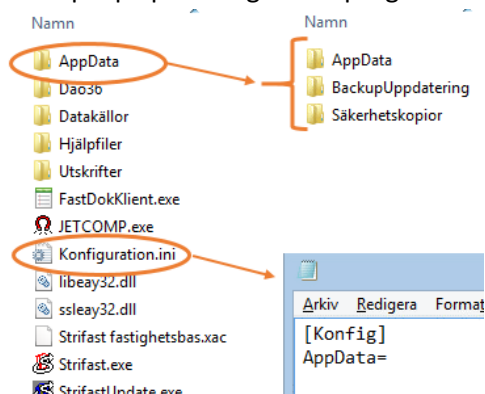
Namn
AppData
Dao36
Datakällor
Hjälpfiler
Utskrifter
FastDokKlient.exe
JETCOMP.exe
Konfiguration.ini
libeay32.dll
ssleay32.dll
Strifast fastighetsbas.xac
Strifast.exe
StrifastUpdate.exe

Namn
AppData
BackupUppdatering
Säkerhetskopior

Arkiv Redigera Format
[Konfig]
AppData=